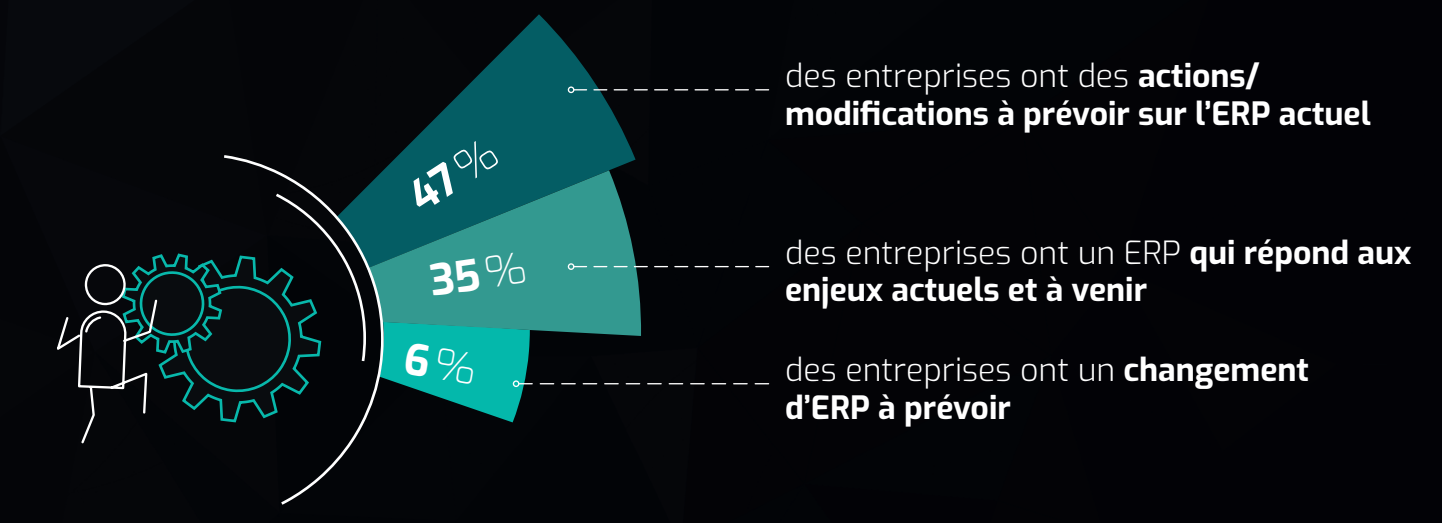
47 %

des entreprises ont des **actions/ modifications à prévoir sur l'ERP actuel**

35 %

des entreprises ont un ERP **qui répond aux enjeux actuels et à venir**

6 %

des entreprises ont un **changement d'ERP à prévoir**